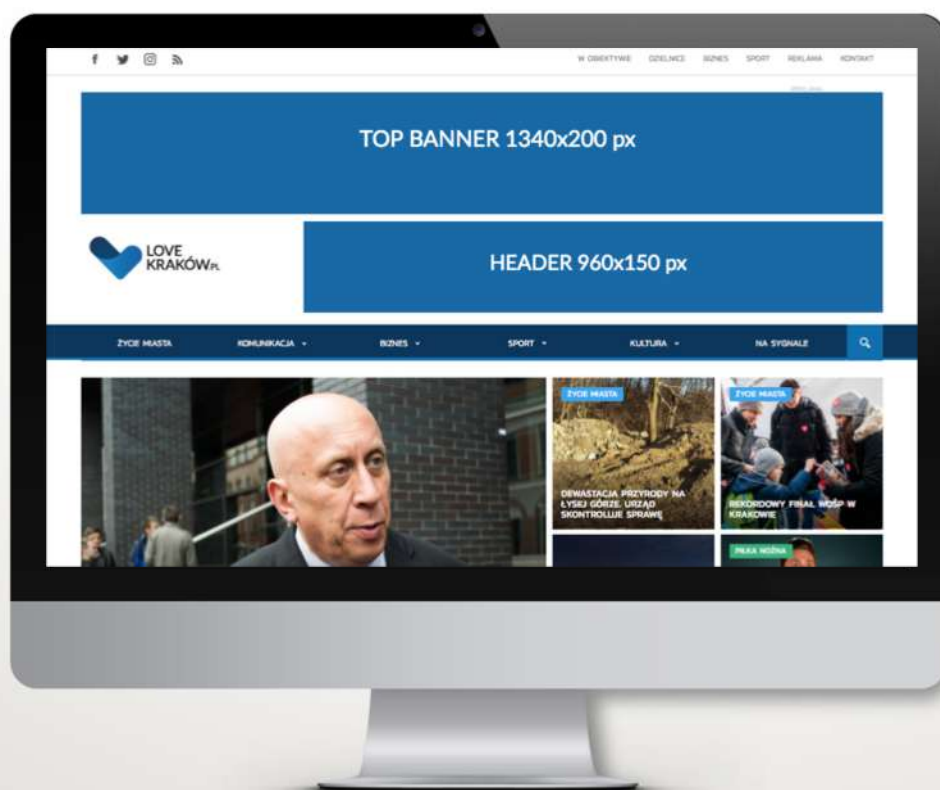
W OBIEKTYWIE DZIELNICE BIZNES SPORT REKLAMA KONTAKT

TOP BANNER 1340x200 px

LOVE KRAKÓW.PL

HEADER 960x150 px

ŻYCIE MIASTA KOMUNIKACJA BIZNES SPORT KULTURA NA SYGNALE

ŻYCIE MIASTA
DEWASTACJA PRZYRODY NA ŁYSEJ GÓRZE. URZĄD SKONTROLUJE SPRAWĘ

ŻYCIE MIASTA
REKORDOWY FINAŁ WOŚP W KRAKOWIE

PIŁKA NOŻNA